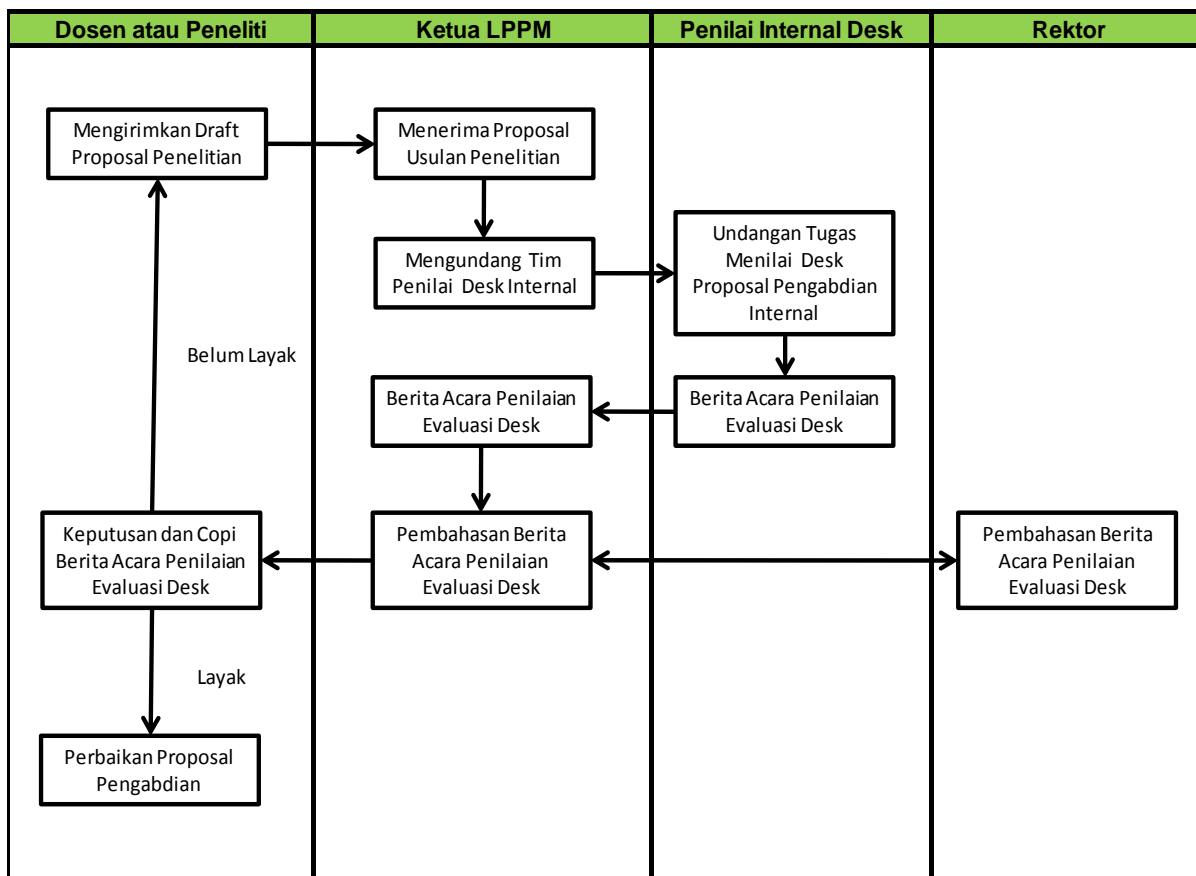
Dosen atau Peneliti

Ketua LPPM

Penilai Internal Desk

Rektor

Mengirimkan Draft Proposal Penelitian

Menerima Proposal Usulan Penelitian

Mengundang Tim Penilai Desk Internal

Undangan Tugas Menilai Desk Proposal Pengabdian Internal

Belum Layak

Berita Acara Penilaian Evaluasi Desk

Berita Acara Penilaian Evaluasi Desk

Keputusan dan Copi Berita Acara Penilaian Evaluasi Desk

Pembahasan Berita Acara Penilaian Evaluasi Desk

Pembahasan Berita Acara Penilaian Evaluasi Desk

Layak

Perbaikan Proposal Pengabdian